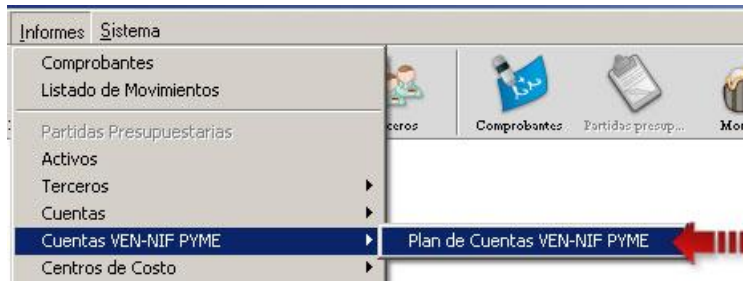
Informes Sistema

Comprobantes
Listado de Movimientos
Partidas Presupuestarias
Activos
Terceros
Cuentas
Cuentas VEN-NIF PYME
Centros de Costo

Plan de Cuentas VEN-NIF PYME

rceros
Comprobantes
Partidas presup...
Mo